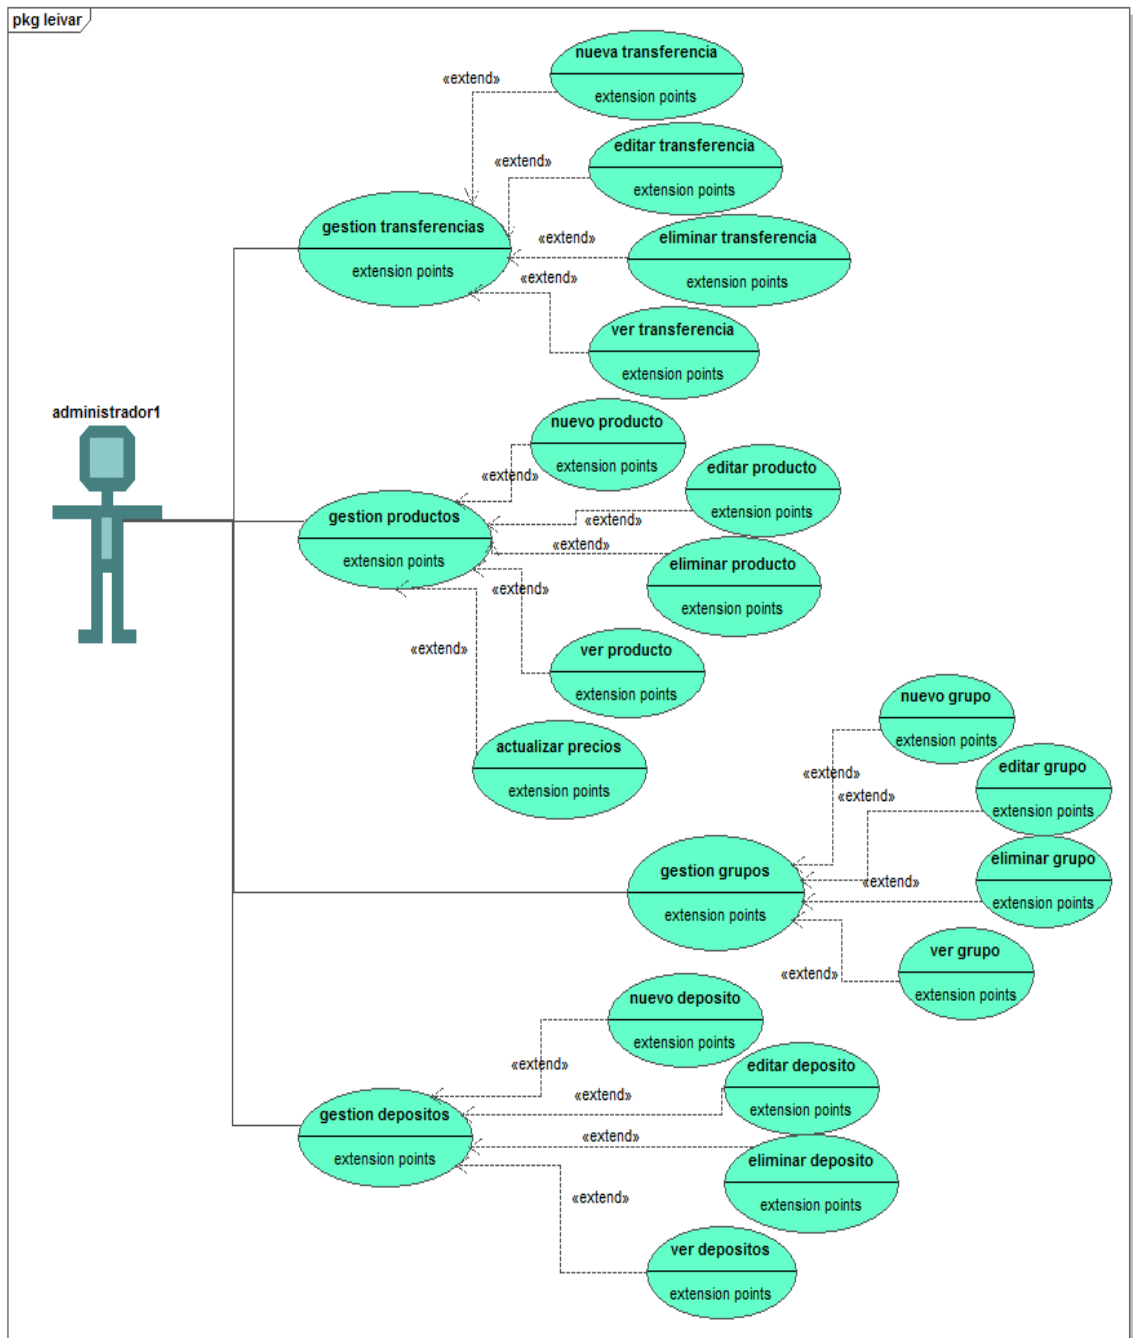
pkg leivar

«extend»
nueva transferencia
extension points

«extend»
editar transferencia
extension points

gestion transferencias
extension points

«extend»
eliminar transferencia
extension points

«extend»
ver transferencia
extension points

administrador1

nuevo producto
extension points

«extend»
editar producto
extension points

gestion productos
extension points

«extend»
«extend»
eliminar producto
extension points

«extend»
ver producto
extension points

«extend»
actualizar precios
extension points

nuevo grupo
extension points

«extend»
editar grupo
«extend»
extension points

gestion grupos
extension points

«extend»
eliminar grupo
extension points

«extend»
ver grupo
extension points

nuevo deposito
extension points

«extend»
editar deposito
«extend»
extension points

gestion depositos
extension points

«extend»
eliminar deposito
extension points

«extend»
ver depositos
extension points